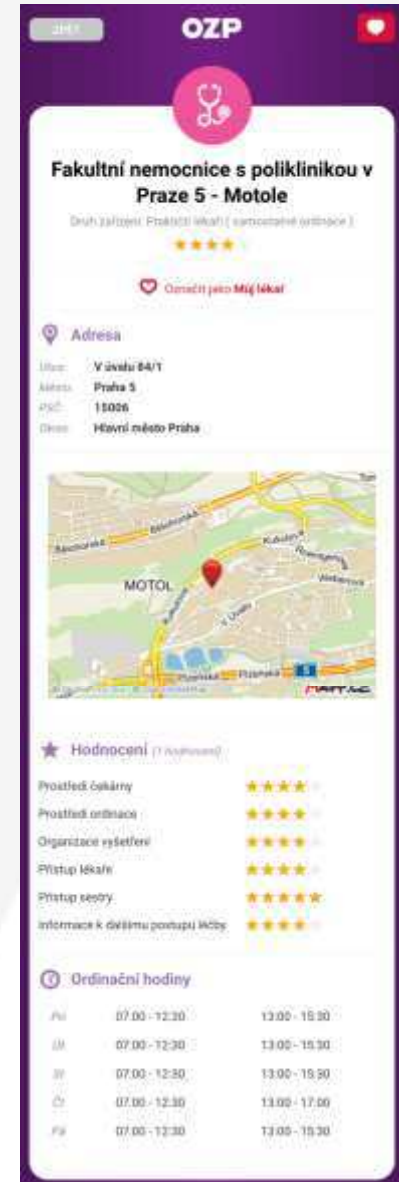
ZPĚT

OZP

Fakultní nemocnice s poliklinikou v Praze 5 - Motole

Druh zařízení: Praktický lékař ( samostatné ordinace )

Označit jako Můj lékař

Adresa

Ulice: V úvalu 84/1
Město: Praha 5
PSČ: 15006
Okres: Hlavní město Praha

MOTOL
V Úvalu
Plzeňská

Hodnocení (1 hodnocení)

Prostředí čekárny
Prostředí ordinace
Organizace vyšetření
Přístup lékaře
Přístup sestry
Informace k dalšímu postupu léčby

Ordinační hodiny

| | | |
|---|---|---|
| Po | 07:00 - 12:30 | 13:00 - 15:30 |
| Út | 07:00 - 12:30 | 13:00 - 15:30 |
| St | 07:00 - 12:30 | 13:00 - 15:30 |
| Čt | 07:00 - 12:30 | 13:00 - 17:00 |
| Pá | 07:00 - 12:30 | 13:00 - 15:30 |